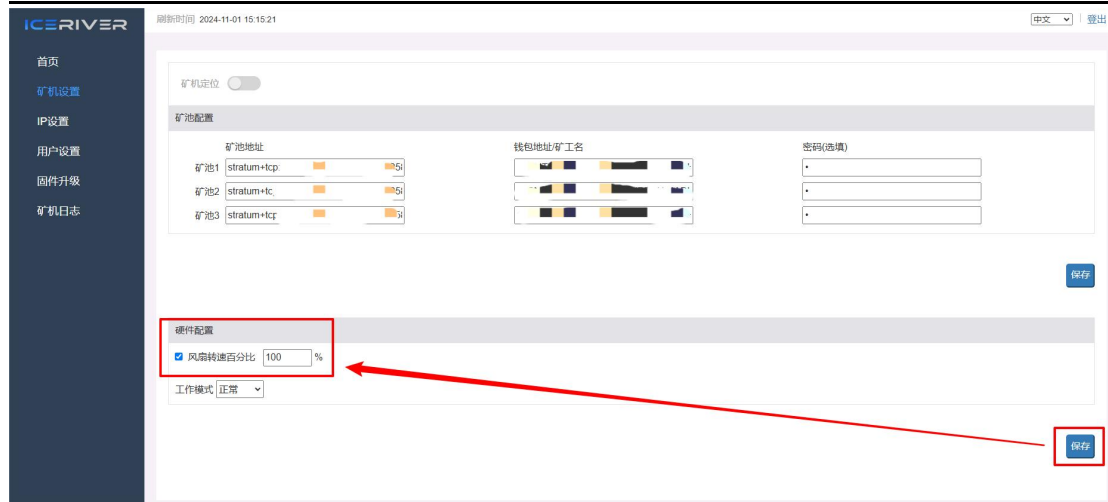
ICERIVER

刷新时间 2024-11-01 15:15:21

中文 | 登出

首页
矿机设置
IP设置
用户设置
固件升级
矿机日志

矿机定位

矿池配置

| | 矿池地址 | 钱包地址/矿工名 | 密码(选填) |
|---|---|---|---|
| 矿池1 | stratum+tcp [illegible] | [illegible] | • |
| 矿池2 | stratum+tc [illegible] | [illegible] | • |
| 矿池3 | stratum+tcp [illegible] | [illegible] | • |

保存

硬件配置

风扇转速百分比 100 %

工作模式 正常

保存